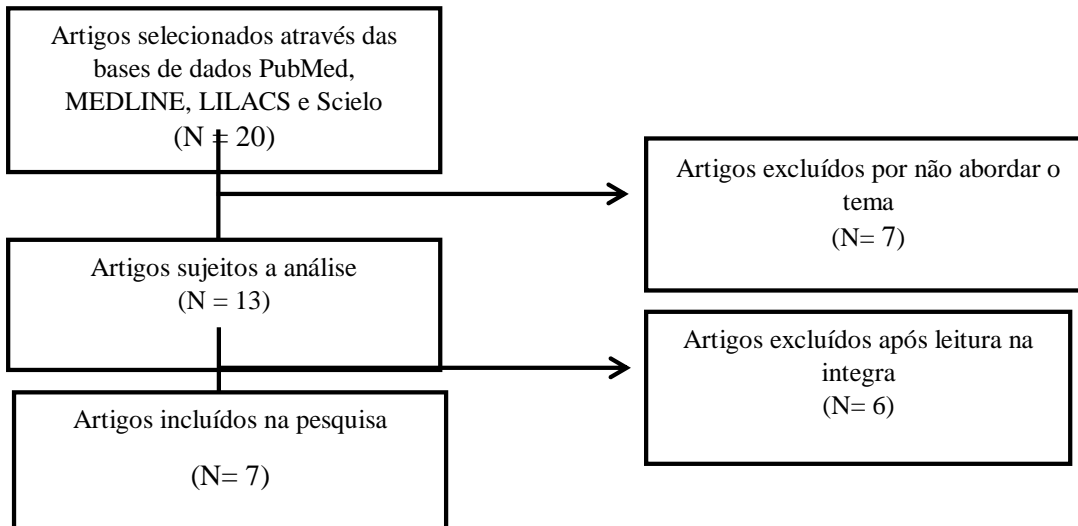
Artigos selecionados através das bases de dados PubMed, MEDLINE, LILACS e Scielo
(N = 20)

Artigos excluídos por não abordar o tema
(N= 7)

Artigos sujeitos a análise
(N = 13)

Artigos excluídos após leitura na integra
(N= 6)

Artigos incluídos na pesquisa
(N= 7)